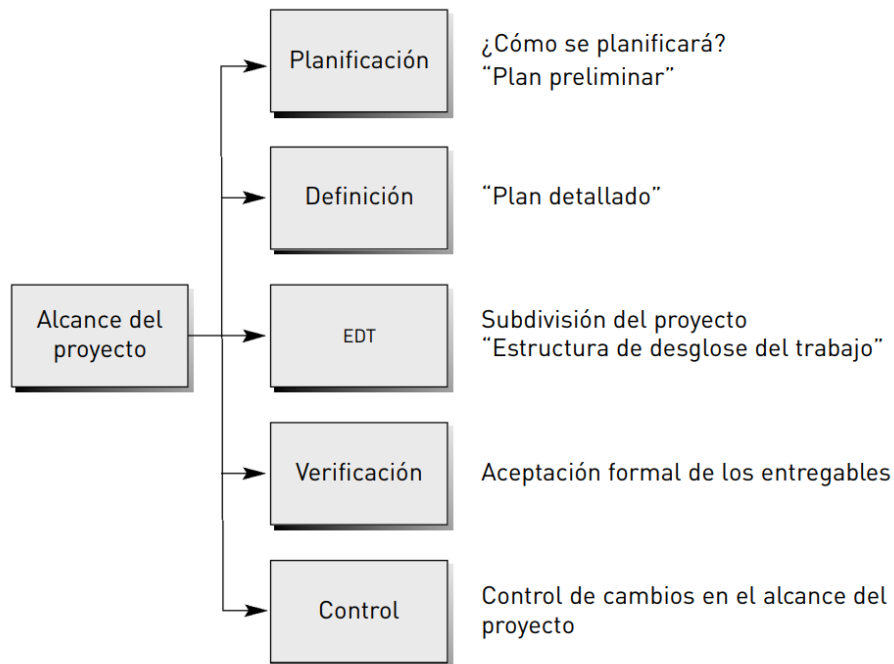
Alcance del proyecto

Planificación

¿Cómo se planificará?
“Plan preliminar”

Definición

“Plan detallado”

EDT

Subdivisión del proyecto
“Estructura de desglose del trabajo”

Verificación

Aceptación formal de los entregables

Control

Control de cambios en el alcance del proyecto